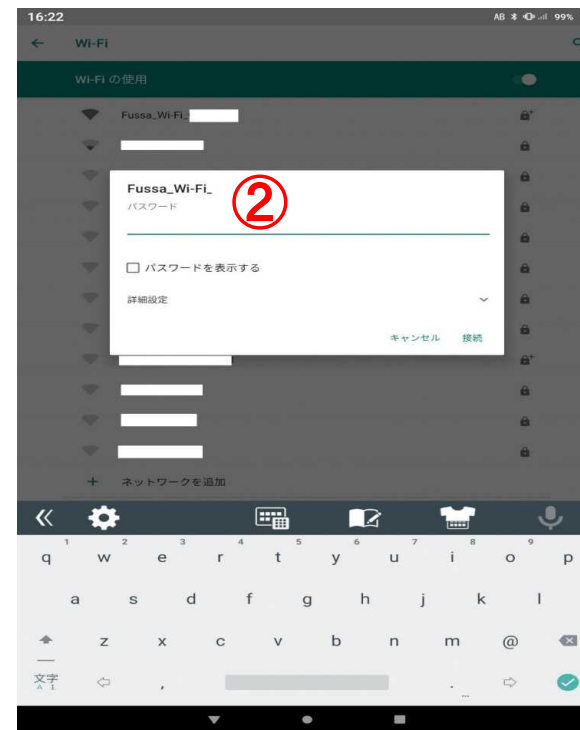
16:22

AB 99%

Wi-Fi

Wi-Fi の使用

Fussa_Wi-Fi_

Fussa_Wi-Fi_
②
パスワード

パスワードを表示する

詳細設定

キャンセル 接続

ネットワークを追加

1 2 3 4 5 6 7 8 9 0
q w e r t y u i o p
a s d f g h j k l
z x c v b n m @
文字
A 1
,
.